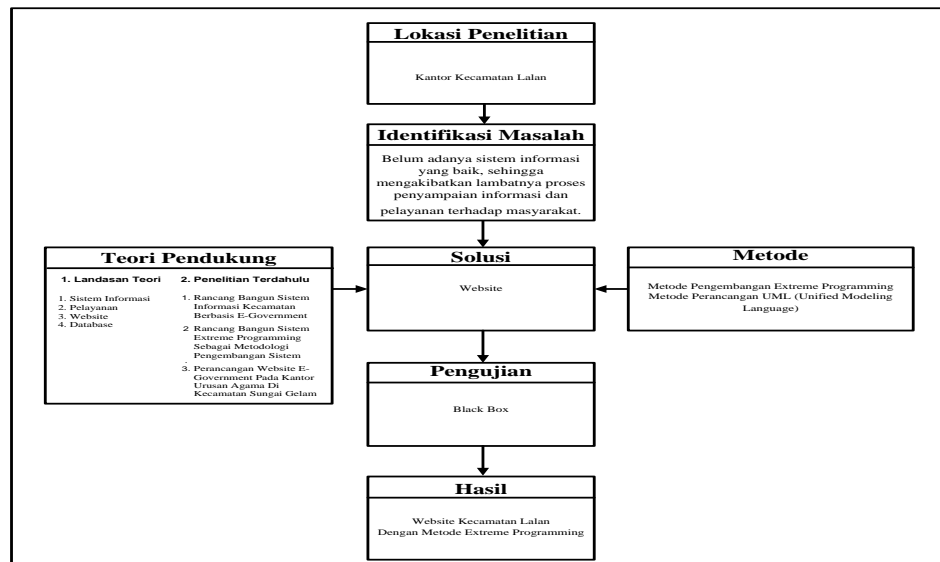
Lokasi Penelitian

Kantor Kecamatan Lalan

Identifikasi Masalah

Belum adanya sistem informasi yang baik, sehingga mengakibatkan lambatnya proses penyampaian informasi dan pelayanan terhadap masyarakat.

Teori Pendukung

1. Landasan Teori

1. Sistem Informasi
2. Pelayanan
3. Website
4. Database

2. Penelitian Terdahulu

1. Rancang Bangun Sistem Informasi Kecamatan Berbasis E-Government

2 Rancang Bangun Sistem Extreme Programming Sebagai Metodologi Pengembangan Sistem

3. Perancangan Website E-Government Pada Kantor Urusan Agama Di Kecamatan Sungai Gelam

Solusi

Website

Metode

Metode Pengembangan Extreme Programming
Metode Perancangan UML (Unified Modeling Language)

Pengujian

Black Box

Hasil

Website Kecamatan Lalan
Dengan Metode Extreme Programming